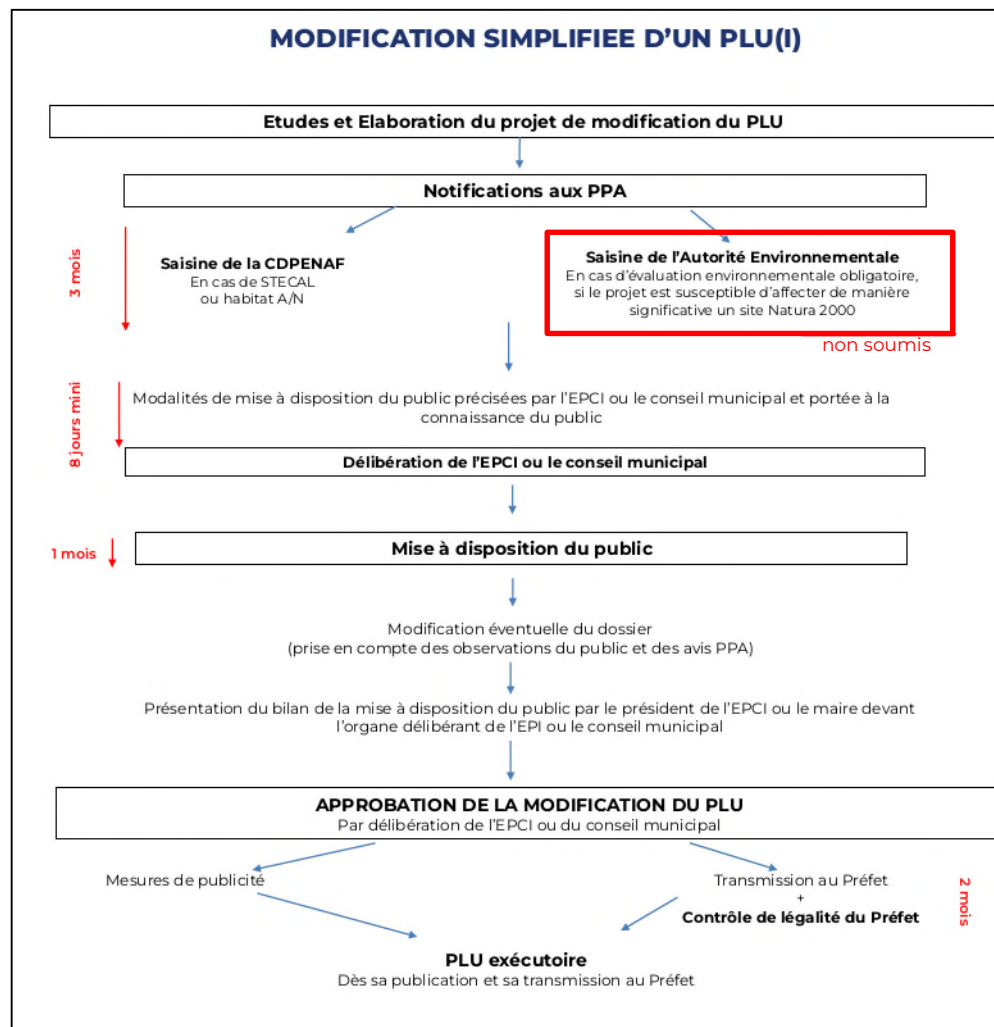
MODIFICATION SIMPLIFIEE D'UN PLU(I)

Etudes et Elaboration du projet de modification du PLU

Notifications aux PPA

3 mois

Saisine de la CDPENAF
En cas de STECAL
ou habitat A/N

Saisine de l'Autorité Environnementale
En cas d'évaluation environnementale obligatoire, si le projet est susceptible d'affecter de manière significative un site Natura 2000

non soumis

8 jours mini

Modalités de mise à disposition du public précisées par l'EPCI ou le conseil municipal et portée à la connaissance du public

Délibération de l'EPCI ou le conseil municipal

1 mois

Mise à disposition du public

Modification éventuelle du dossier
(prise en compte des observations du public et des avis PPA)

Présentation du bilan de la mise à disposition du public par le président de l'EPCI ou le maire devant l'organe délibérant de l'EPI ou le conseil municipal

APPROBATION DE LA MODIFICATION DU PLU
Par délibération de l'EPCI ou du conseil municipal

Mesures de publicité

Transmission au Préfet
+
Contrôle de légalité du Préfet

2 mois

PLU exécutoire
Dès sa publication et sa transmission au Préfet